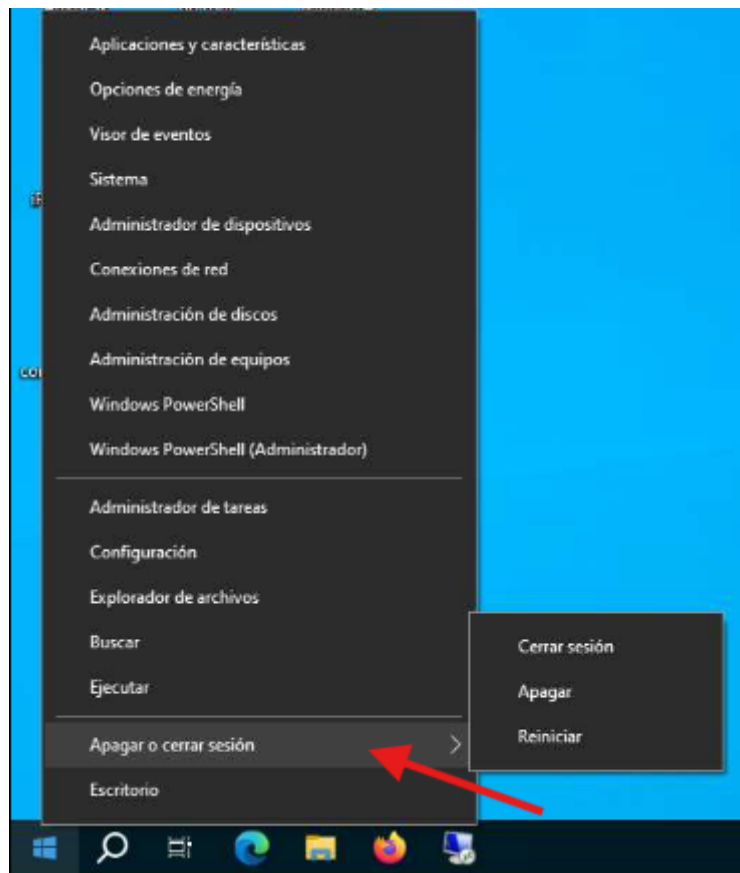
Aplicaciones y características
Opciones de energía
Visor de eventos
Sistema
Administrador de dispositivos
Conexiones de red
Administración de discos
Administración de equipos
Windows PowerShell
Windows PowerShell (Administrador)

Administrador de tareas
Configuración
Explorador de archivos
Buscar
Ejecutar

Apagar o cerrar sesión
Escritorio

Cerrar sesión
Apagar
Reiniciar